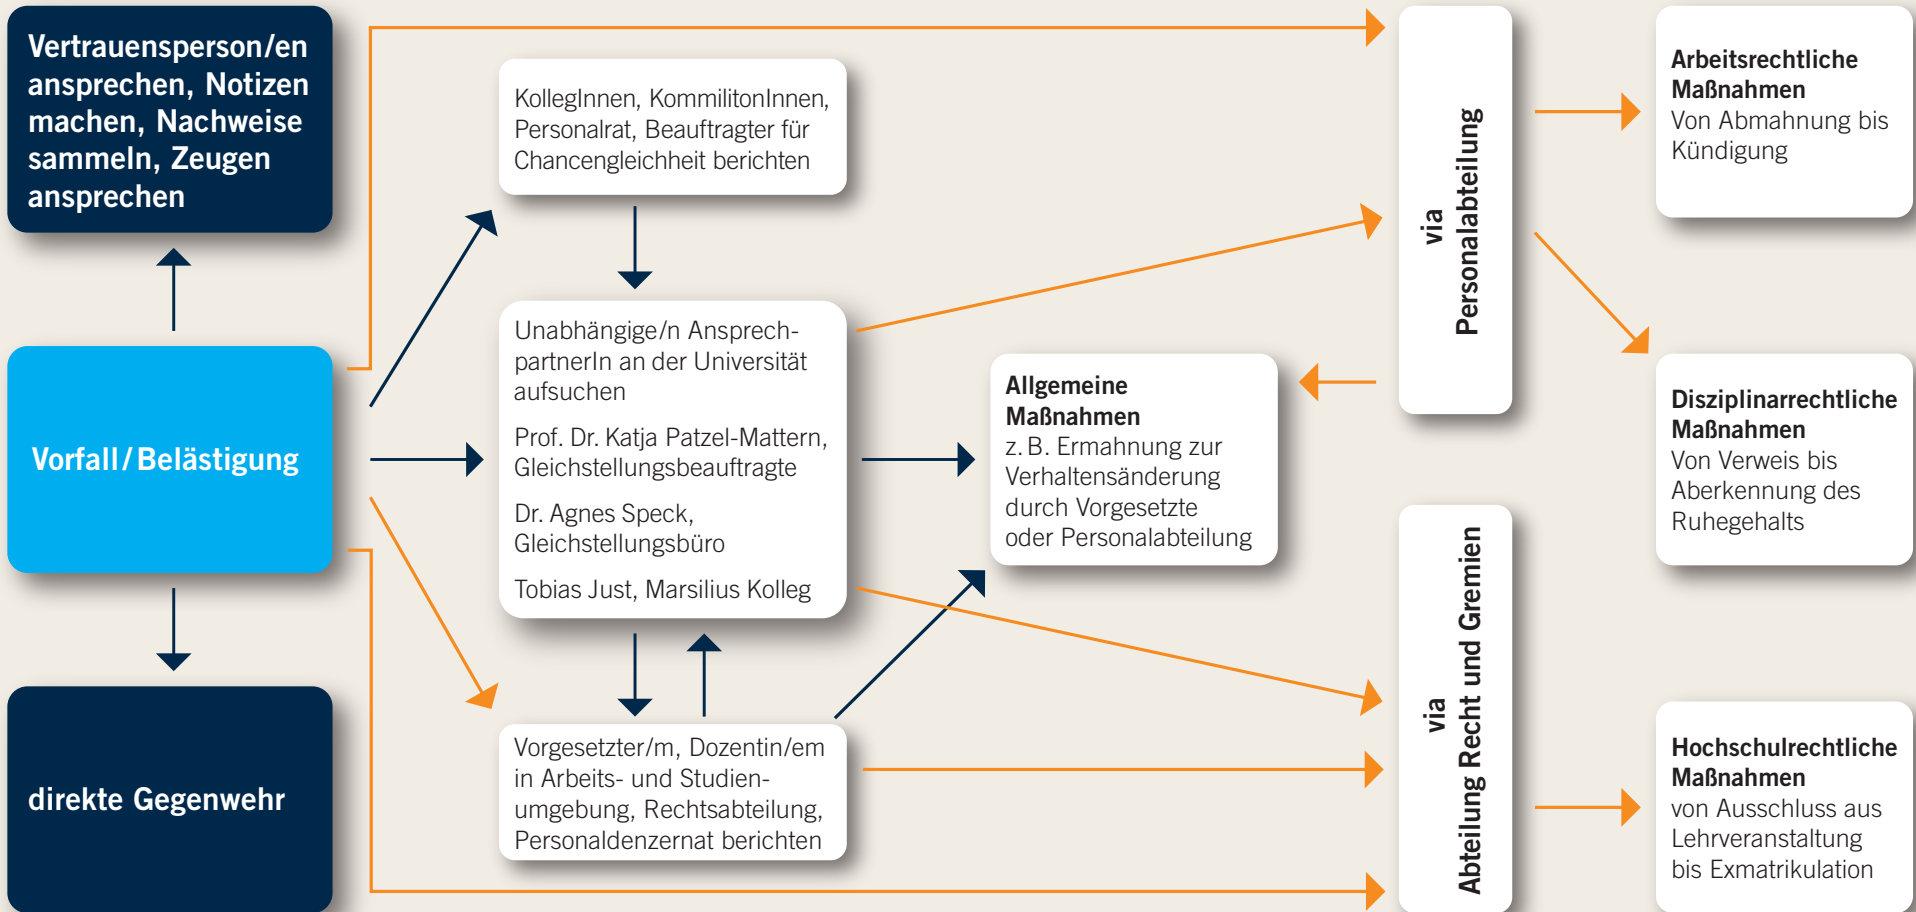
Vertrauensperson/en ansprechen, Notizen machen, Nachweise sammeln, Zeugen ansprechen

Vorfall / Belästigung

direkte Gegenwehr

KollegInnen, KommilitonInnen, Personalrat, Beauftragter für Chancengleichheit berichten

Unabhängige/n AnsprechpartnerIn an der Universität aufsuchen

Prof. Dr. Katja Patzel-Mattern, Gleichstellungsbeauftragte

Dr. Agnes Speck, Gleichstellungsbüro

Tobias Just, Marsilius Kolleg

Vorgesetzter/m, Dozentin/em in Arbeits- und Studienumgebung, Rechtsabteilung, Personaldenzernat berichten

Allgemeine Maßnahmen
z. B. Ermahnung zur Verhaltensänderung durch Vorgesetzte oder Personalabteilung

via Personalabteilung

via Abteilung Recht und Gremien

Arbeitsrechtliche Maßnahmen
Von Abmahnung bis Kündigung

Disziplinarrechtliche Maßnahmen
Von Verweis bis Aberkennung des Ruhegehalts

Hochschulrechtliche Maßnahmen
von Ausschluss aus Lehrveranstaltung bis Exmatrikulation